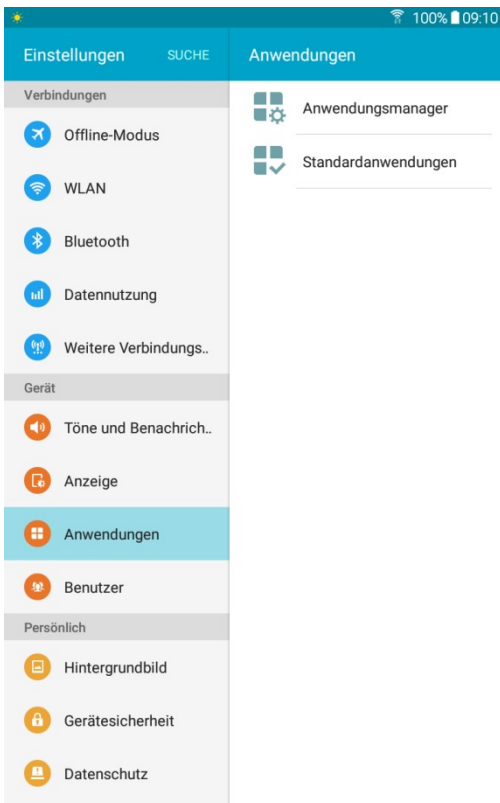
100% 09:10

Einstellungen SUCHE

Anwendungen

Verbindungen

Offline-Modus

WLAN

Bluetooth

Datennutzung

Weitere Verbindungs..

Gerät

Töne und Benachrich..

Anzeige

Anwendungen

Benutzer

Persönlich

Hintergrundbild

Gerätesicherheit

Datenschutz

Anwendungsmanager

Standardanwendungen